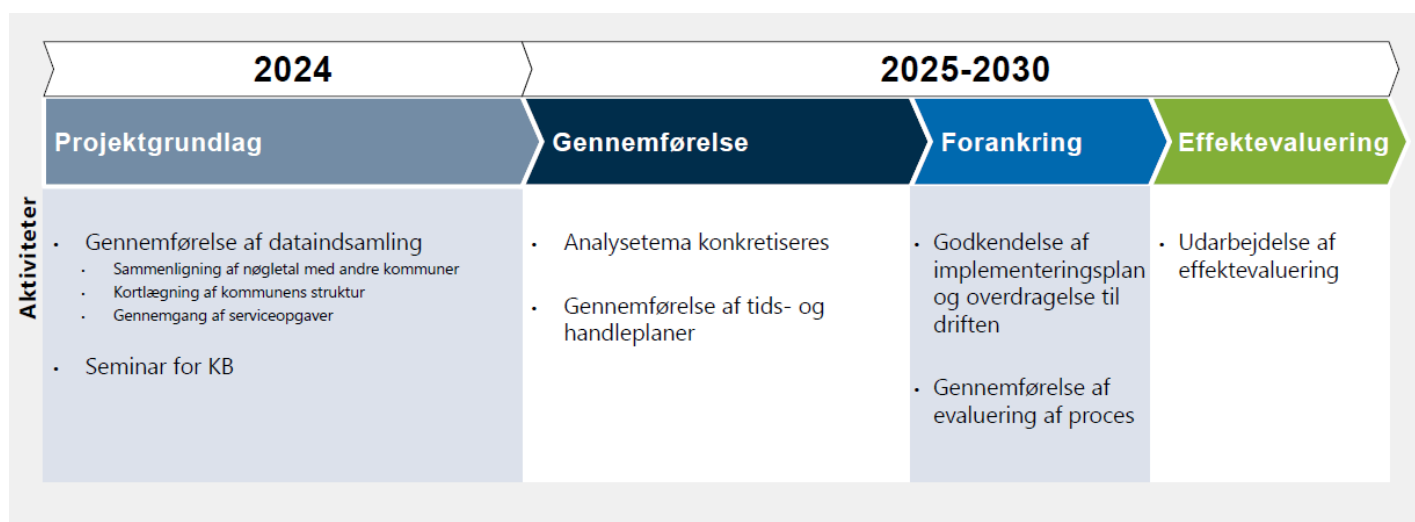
2024

2025-2030

Projektgrundlag

Gennemførelse

Forankring

Effektevaluering

Aktiviteter

- Gennemførelse af dataindsamling
  - Sammenligning af nøgletal med andre kommuner
  - Kortlægning af kommunens struktur
  - Gennemgang af serviceopgaver
- Seminar for KB

- Analysetema konkretiseres
- Gennemførelse af tids- og handleplaner

- Godkendelse af implementeringsplan og overdragelse til driften
- Gennemførelse af evaluering af proces

- Udarbejdelse af effektevaluering